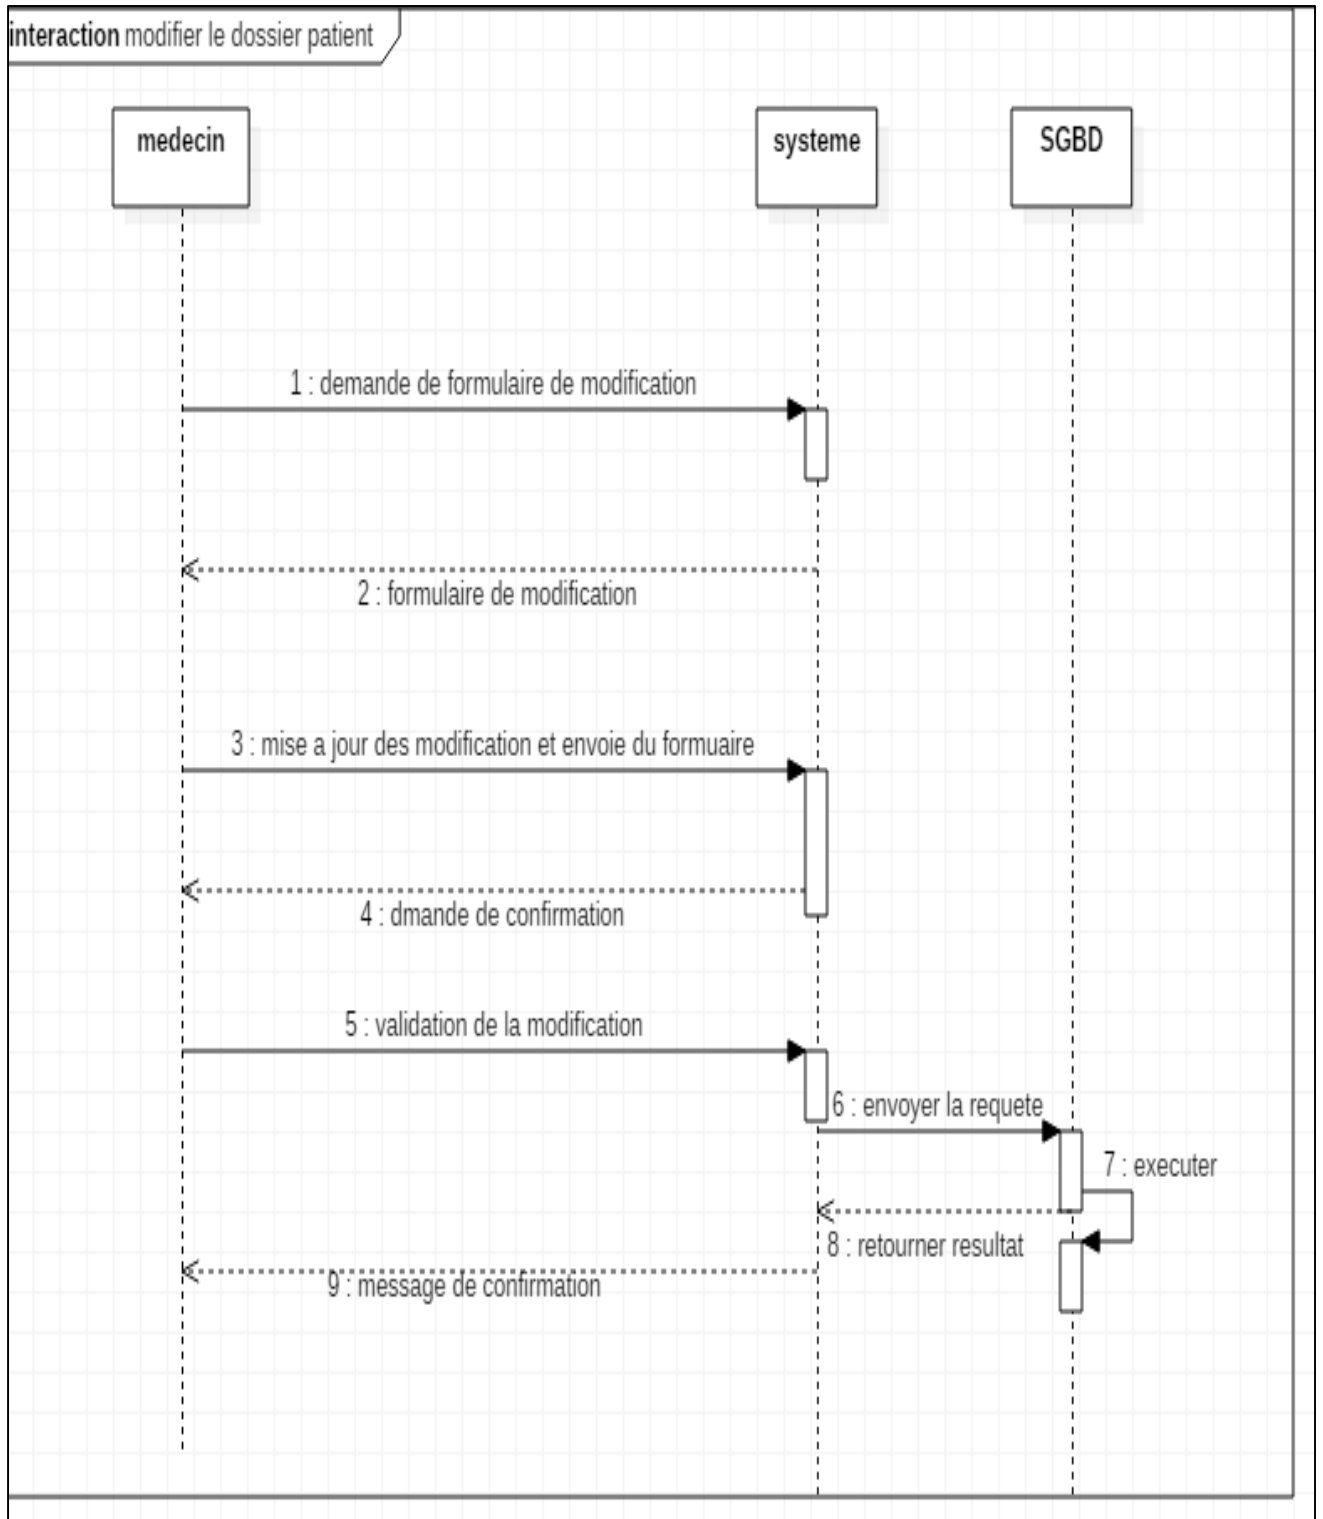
interaction modifier le dossier patient

medecin

systeme

SGBD

1 : demande de formulaire de modification

2 : formulaire de modification

3 : mise a jour des modification et envoie du formuaire

4 : dmande de confirmation

5 : validation de la modification

6 : envoyer la requete

7 : executer

8 : retourner resultat

9 : message de confirmation